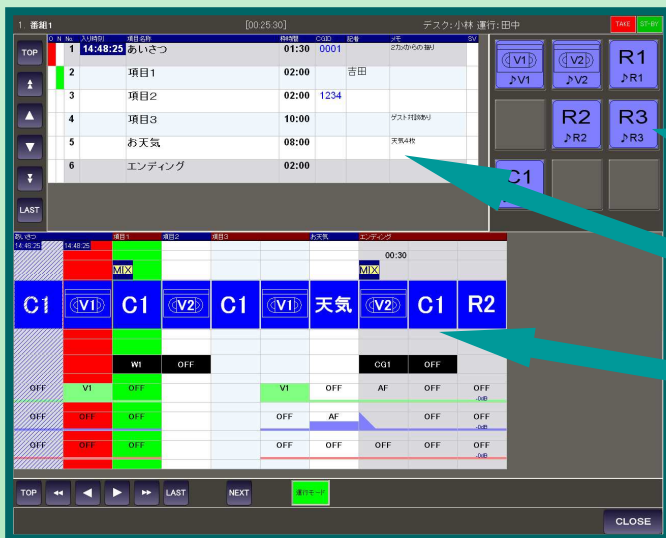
1. 番組1 [00:25:30] デスク:小林 運行:田中 TAKE ST-BY

TOP

LAST

| O | N | No. | 入り時刻 | 項目名称 | 持時間 | CGID | 記者 | メモ | SV |
|---|---|---|---|---|---|---|---|---|---|
| | | 1 | 14:48:25 | あいさつ | 01:30 | 0001 | | 2カメからの振り | |
| | | 2 | | 項目1 | 02:00 | | 吉田 | | |
| | | 3 | | 項目2 | 02:00 | 1234 | | | |
| | | 4 | | 項目3 | 10:00 | | | ゲスト対談あり | |
| | | 5 | | お天気 | 08:00 | | | 天気4枚 | |
| | | 6 | | エンディング | 02:00 | | | | |

V1 ♪V1 V2 ♪V2 R1 ♪R1
R2 ♪R2 R3 ♪R3
C1

あいさつ 14:48:25 14:48:25 項目1 項目2 項目3 お天気 エンディング
00:30
MIX MIX
C1 V1 C1 V2 C1 V1 天気 V2 C1 R2
W1 OFF CG1 OFF
OFF V1 OFF V1 OFF AF OFF OFF -0dB
OFF OFF OFF OFF AF OFF -0dB
OFF OFF OFF OFF OFF OFF OFF OFF -0dB

TOP ◀◀ ◀ ▶ ▶▶ LAST NEXT 運行モード

CLOSE